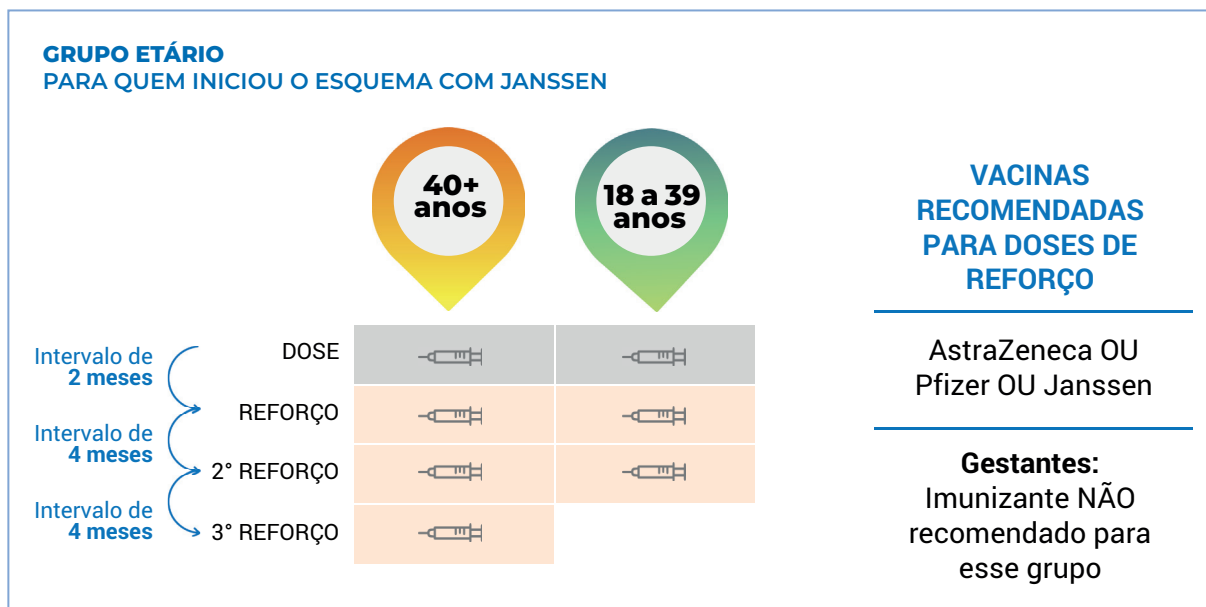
GRUPO ETÁRIO
PARA QUEM INICIOU O ESQUEMA COM JANSSEN

40+ anos

18 a 39 anos

| | 40+ anos | 18 a 39 anos |
|---|---|---|
| DOSE | | |
| REFORÇO | | |
| 2° REFORÇO | | |
| 3° REFORÇO | | |

Intervalo de 2 meses
Intervalo de 4 meses
Intervalo de 4 meses

VACINAS RECOMENDADAS PARA DOSES DE REFORÇO

AstraZeneca OU Pfizer OU Janssen

Gestantes:
Imunizante NÃO recomendado para esse grupo